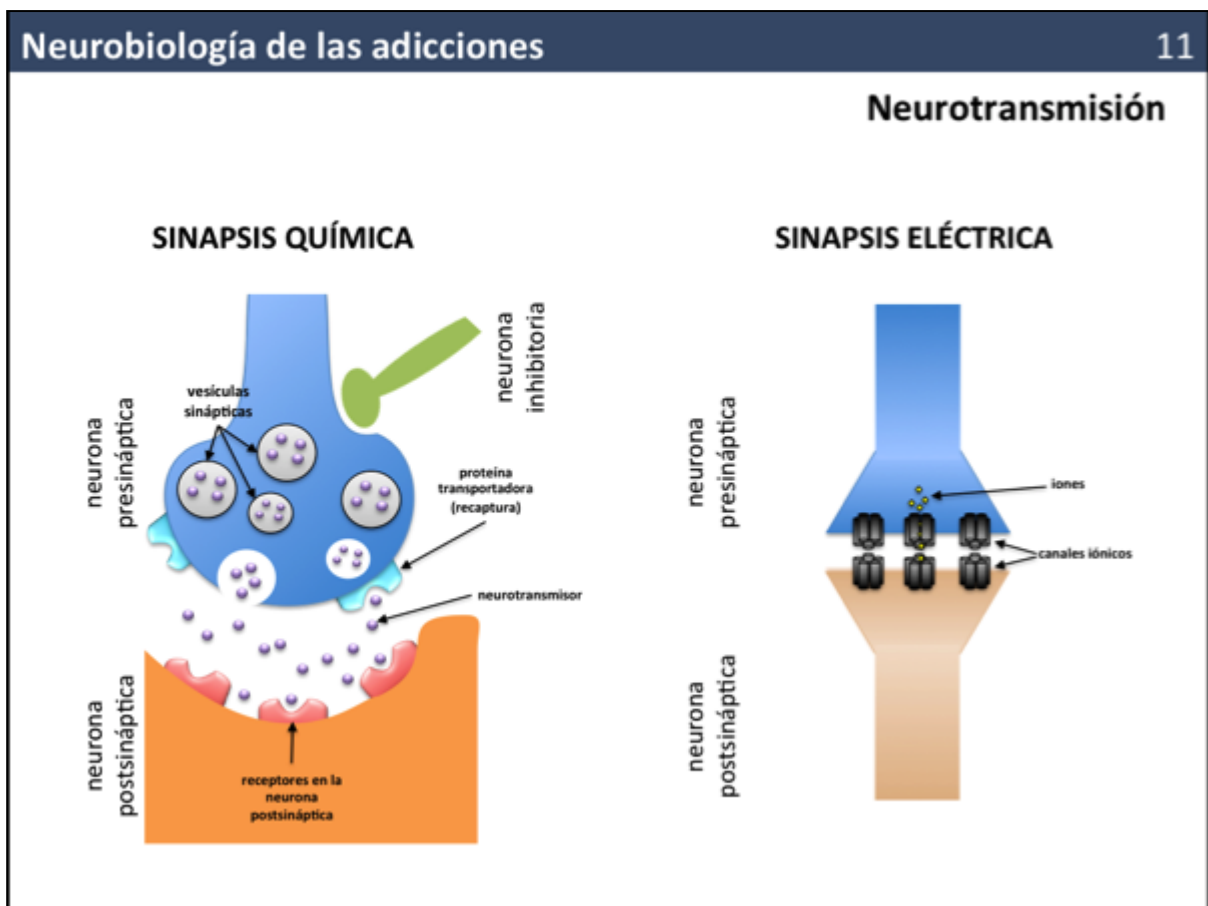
Neurobiología de las adicciones

11

Neurotransmisión

SINAPSIS QUÍMICA

neurona inhibitoria

vesículas sinápticas

neurona presináptica

proteína transportadora (recaptura)

neurotransmisor

neurona postsináptica

receptores en la neurona postsináptica

SINAPSIS ELÉCTRICA

neurona presináptica

iones

canales iónicos

neurona postsináptica